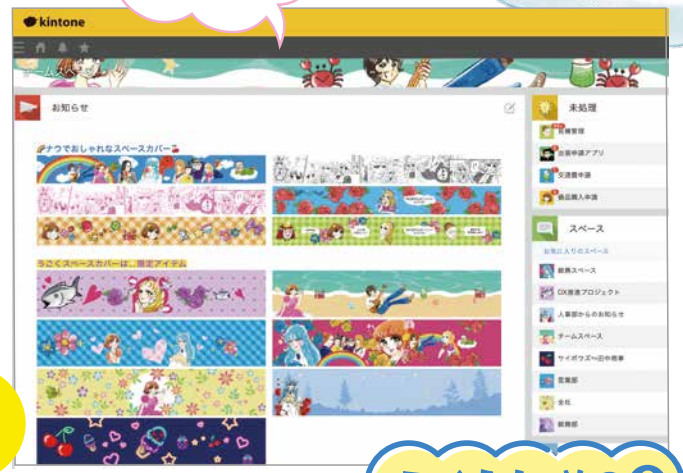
kintone

チームスペ

お知らせ

ナウでおしゃれなスペースカバー

うごくスペースカバーは、限定アイテム

未処理

在庫管理

出張申請アプリ

交通費申請

備品購入申請

スペース

お気に入りのスペース

営業スペース

DX推進プロジェクト

人事部からのお知らせ

チームスペース

サイボウズ〜田中商事

営業部

全社

総務部